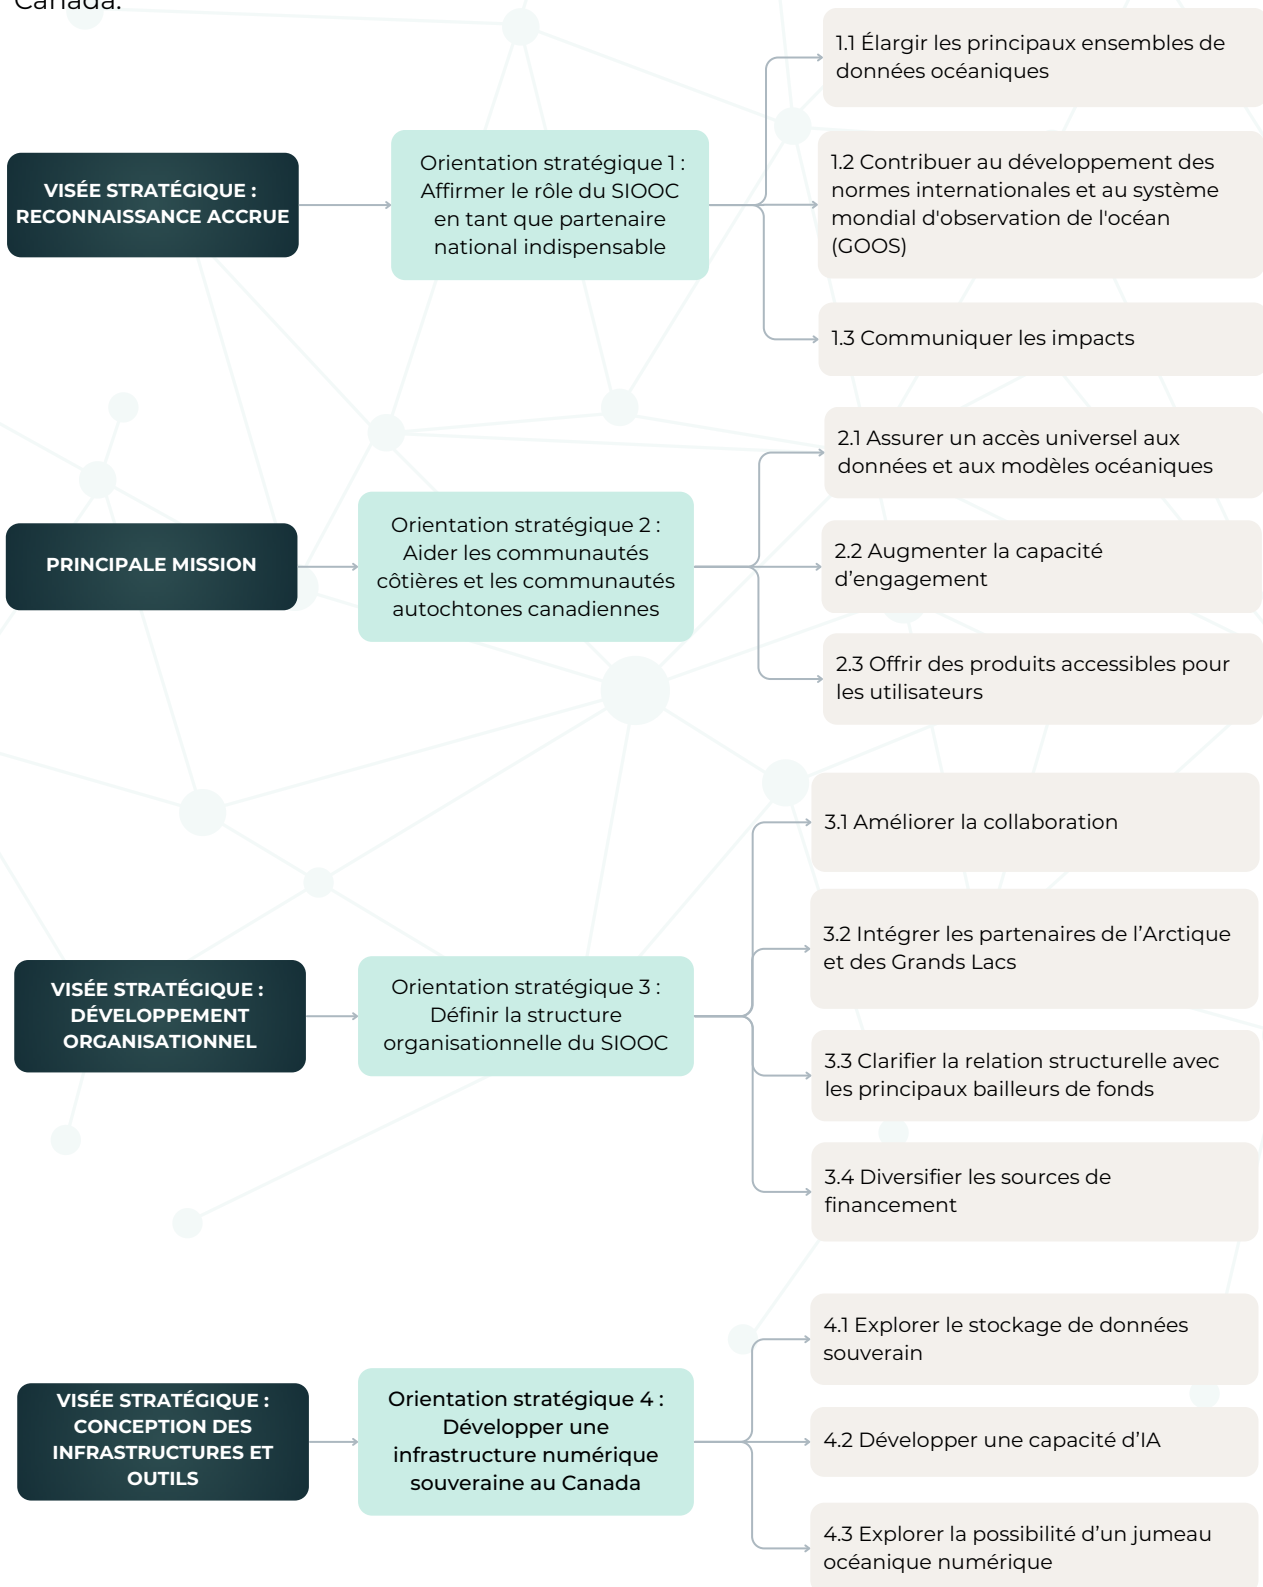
Canada.

VISÉE STRATÉGIQUE : RECONNAISSANCE ACCRUE

Orientation stratégique 1 : Affirmer le rôle du SIOOC en tant que partenaire national indispensable

1.1 Élargir les principaux ensembles de données océaniques

1.2 Contribuer au développement des normes internationales et au système mondial d'observation de l'océan (GOOS)

1.3 Communiquer les impacts

PRINCIPALE MISSION

Orientation stratégique 2 : Aider les communautés côtières et les communautés autochtones canadiennes

2.1 Assurer un accès universel aux données et aux modèles océaniques

2.2 Augmenter la capacité d'engagement

2.3 Offrir des produits accessibles pour les utilisateurs

VISÉE STRATÉGIQUE : DÉVELOPPEMENT ORGANISATIONNEL

Orientation stratégique 3 : Définir la structure organisationnelle du SIOOC

3.1 Améliorer la collaboration

3.2 Intégrer les partenaires de l'Arctique et des Grands Lacs

3.3 Clarifier la relation structurelle avec les principaux bailleurs de fonds

3.4 Diversifier les sources de financement

VISÉE STRATÉGIQUE : CONCEPTION DES INFRASTRUCTURES ET OUTILS

Orientation stratégique 4 : Développer une infrastructure numérique souveraine au Canada

4.1 Explorer le stockage de données souverain

4.2 Développer une capacité d'IA

4.3 Explorer la possibilité d'un jumeau océanique numérique